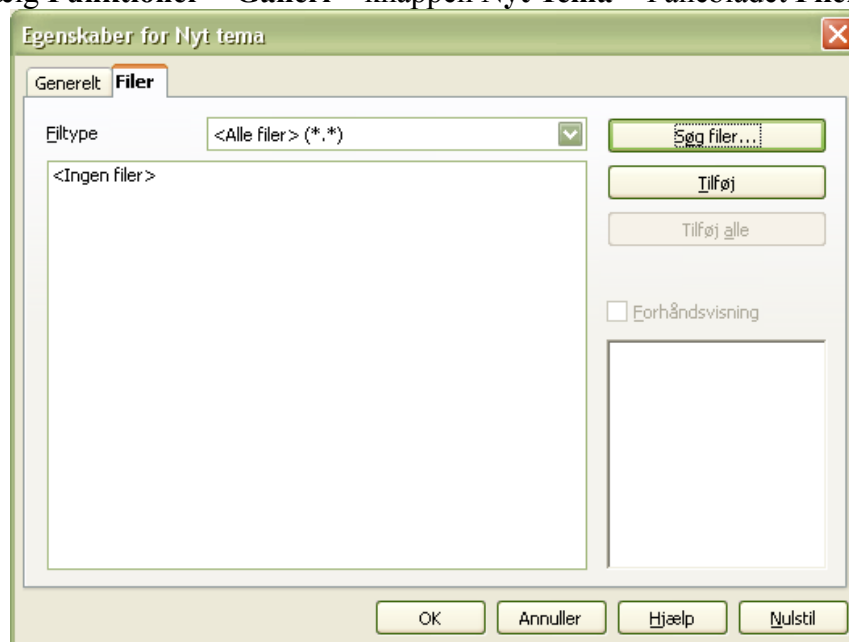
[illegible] Funktioner – Galleri – knappen Nyt Tema – Fanebladet Filer

Egenskaber for Nyt tema

Generelt Filer

Filtype <Alle filer> (*.*)

<Ingen filer>

Søg filer...

Tilføj

Tilføj alle

Forhåndsvisning

OK Annuller Hjælp Nulstil